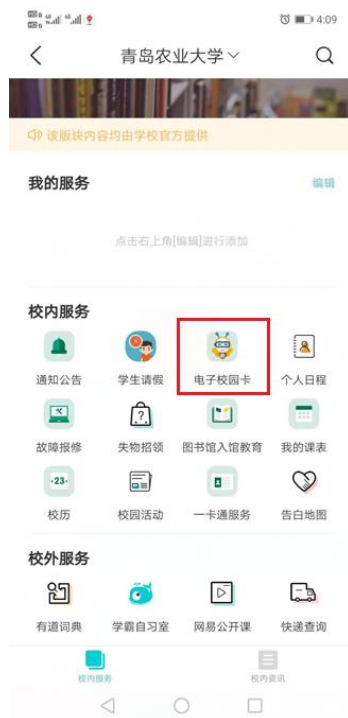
4:09

青岛农业大学

该版块内容均由学校官方提供

我的服务
编辑

点击右上角[编辑]进行添加

校内服务

通知公告
学生请假
电子校园卡
个人日程

故障报修
失物招领
图书馆入馆教育
我的课表

·23·
校历
校园活动
一卡通服务
告白地图

校外服务

有道词典
学霸自习室
网易公开课
快递查询

校内服务
校内资讯